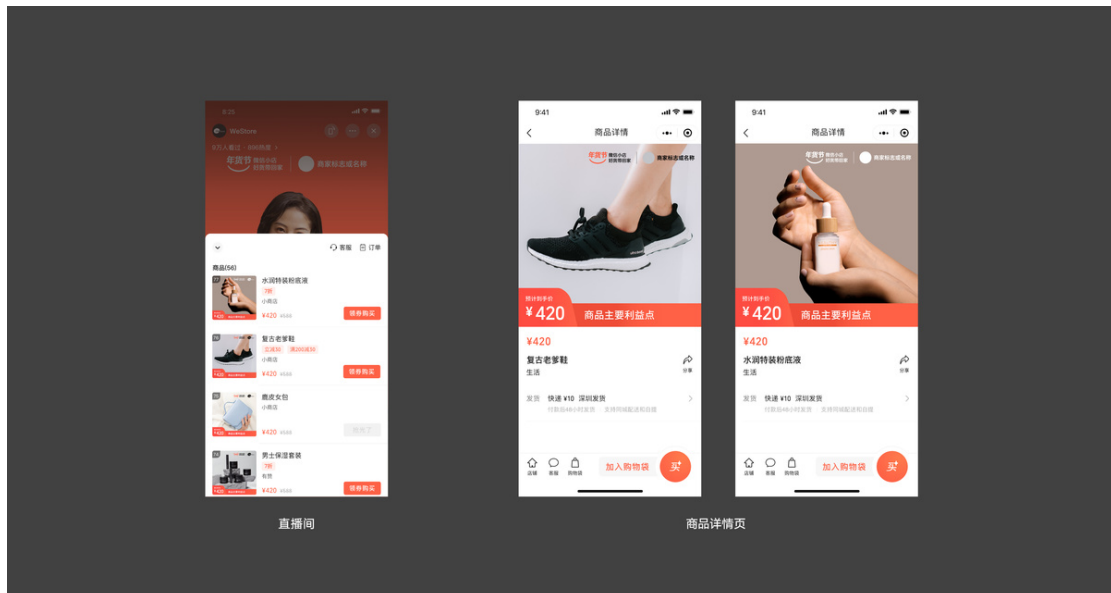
9:25

WeStore

年货节

商家标志或名称

客服 订单

商品(56)

水润特装粉底液

小商店

¥420

领券购买

复古老爹鞋

小商店

¥420

领券购买

鹿皮女包

小商店

¥420

男士保湿套装

有售

¥420

领券购买

直播间

9:41

商品详情

年货节

商家标志或名称

预计到手价

¥420

商品主要利益点

¥420

复古老爹鞋

生活

分享

发货 快递 ¥10 深圳发货

店铺 客服 购物袋

加入购物袋

买

9:41

商品详情

年货节

商家标志或名称

预计到手价

¥420

商品主要利益点

¥420

水润特装粉底液

生活

分享

发货 快递 ¥10 深圳发货

店铺 客服 购物袋

加入购物袋

买

商品详情页